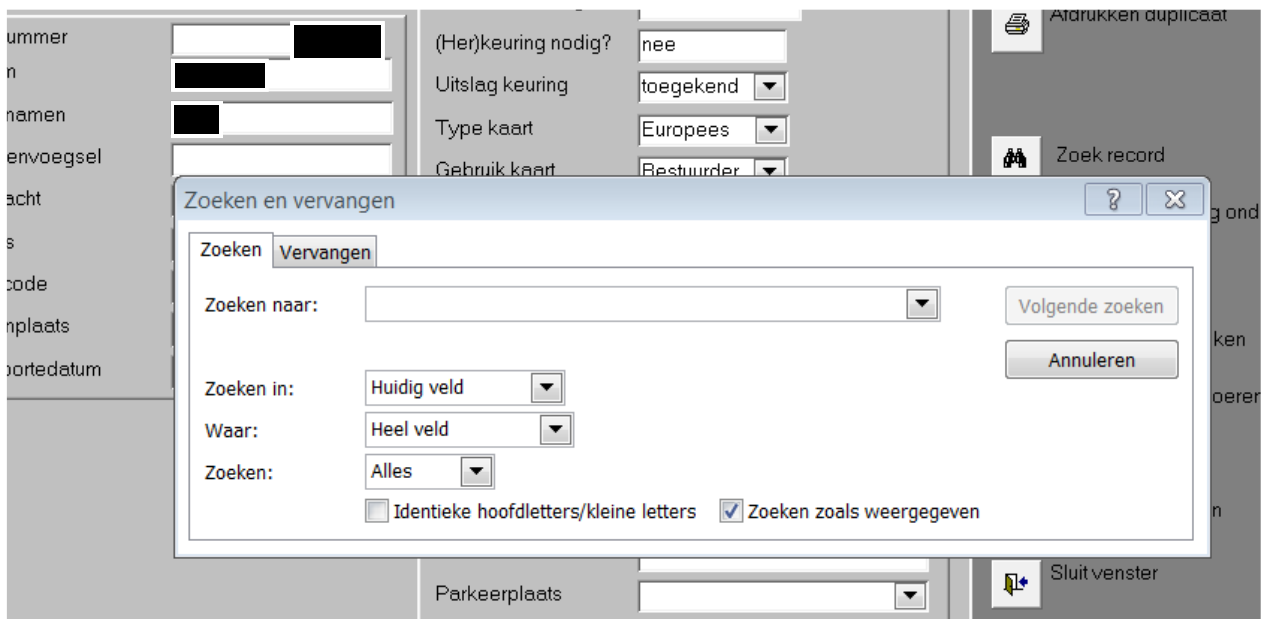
ummer
n
namen
envoegsel
acht
s
code
nplaats
ortedatum

(Her)keuring nodig? nee
Uitslag keuring toegekend
Type kaart Europees
Gebruik kaart Bestuurder

Afdrukken duplicaat
Zoek record
g ond
ken
oeren
n
Sluit venster

Zoeken en vervangen
?
Zoeken
Vervangen
Zoeken naar:
Volgende zoeken
Annuleren
Zoeken in: Huidig veld
Waar: Heel veld
Zoeken: Alles
Identieke hoofdletters/kleine letters
Zoeken zoals weergegeven

Parkeerplaats